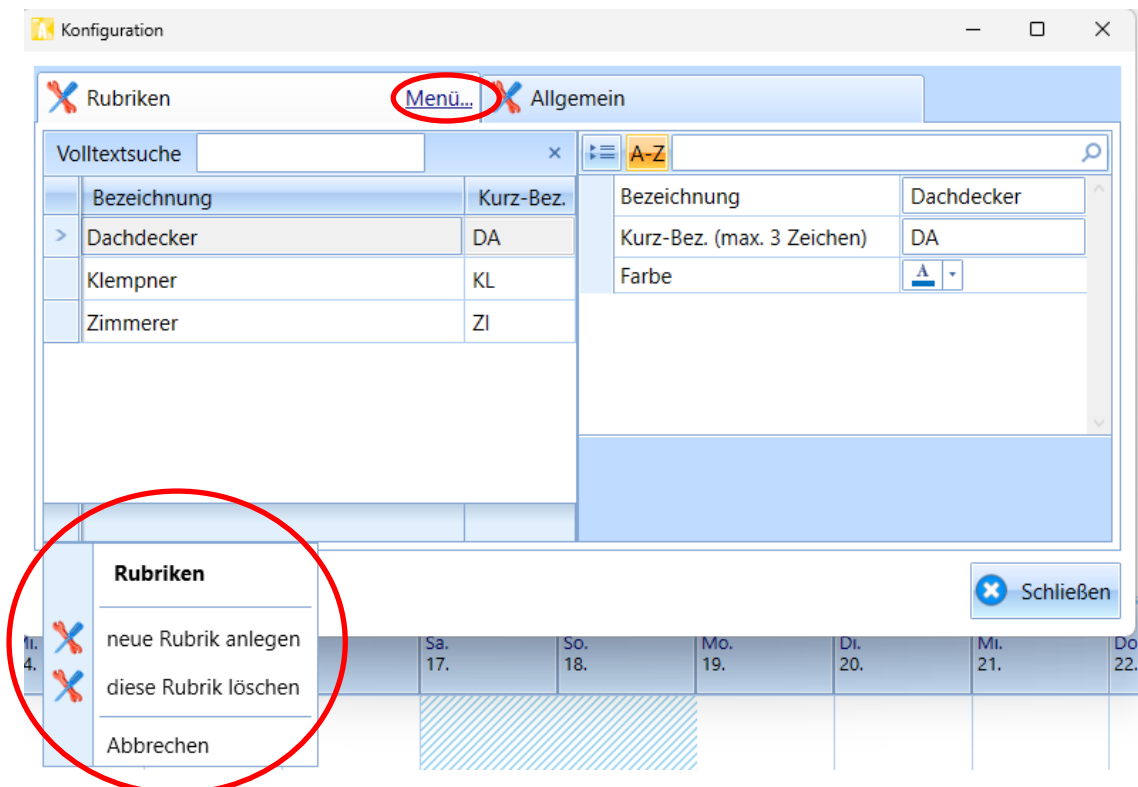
Konfiguration

Rubriken Menü... Allgemein

Volltextsuche ×

| | Bezeichnung | Kurz-Bez. |
|---|---|---|
| > | Dachdecker | DA |
| | Klempner | KL |
| | Zimmerer | ZI |

A-Z

| Bezeichnung | Dachdecker |
|---|---|
| Kurz-Bez. (max. 3 Zeichen) | DA |
| Farbe | A |

Schließen

Rubriken

neue Rubrik anlegen

diese Rubrik löschen

Abbrechen

Mi. 4. Sa. 17. So. 18. Mo. 19. Di. 20. Mi. 21. Do 22.